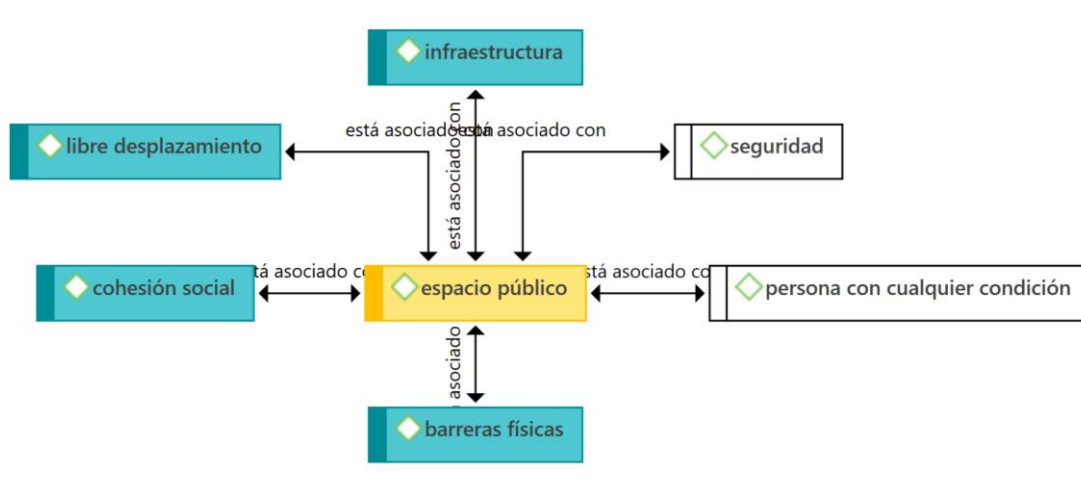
infraestructura

libre desplazamiento

está asociadoestá asociado con

está asociado con

seguridad

cohesión social

tá asociado co

espacio público

stá asociado co

persona con cualquier condición

asociado

barreras físicas